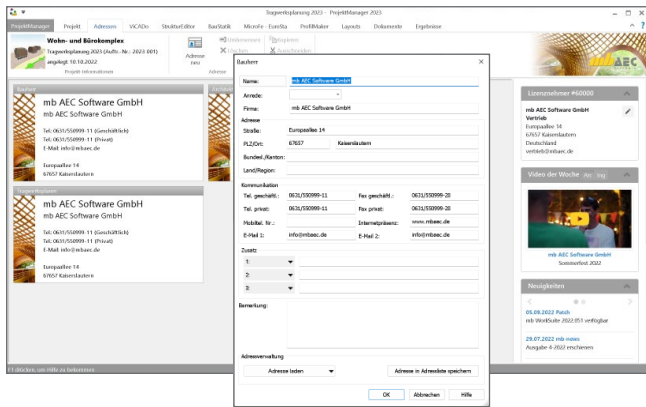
Tragwerksplanung 2023 - ProjektManager 2023

ProjektManager | Projekt | Adressen | ViCADo | StrukturEditor | BauStatik | MicroFe - EuroSta | ProfilMaker | Layouts | Dokumente | Ergebnisse

Wohn- und Bürokomplex
Tragwerksplanung 2023 (Auftr.-Nr.: 2023-001)
angelegt: 10.10.2022
Projekt-Informationen

Adresse neu
Umbenennen
Löschen
Kopieren
Ausschneiden
Adresse

Bauherr
mb AEC Software GmbH
Tel: 0631/550999-11 (Geschäftlich)
Tel: 0631/550999-11 (Privat)
E-Mail: info@mbaec.de
Europaallee 14
67657 Kaiserslautern

Tragwerksplaner
mb AEC Software GmbH
Tel: 0631/550999-11 (Geschäftlich)
Tel: 0631/550999-11 (Privat)
E-Mail: info@mbaec.de
Europaallee 14
67657 Kaiserslautern

Bauherr
Name: mb AEC Software GmbH
Anrede:
Firma: mb AEC Software GmbH
Adresse
Straße: Europaallee 14
PLZ/Ort: 67657 Kaiserslautern
Bundesl./Kanton:
Land/Region:
Kommunikation
Tel. geschäftl.: 0631/550999-11 Fax geschäftl.: 0631/550999-20
Tel. privat: 0631/550999-11 Fax privat: 0631/550999-20
Mobiltel. Nr.: Internetpräsenz: www.mbaec.de
E-Mail 1: info@mbaec.de E-Mail 2:
Zusatz
1:
2:
3:
Bemerkung:
Adressverwaltung
Adresse laden
Adresse in Adressliste speichern
OK Abbrechen Hilfe

Lizenznehmer #60000
mb AEC Software GmbH
Vertrieb
Europaallee 14
67657 Kaiserslautern
Deutschland
vertrieb@mbaec.de

Video der Woche
mb AEC Software GmbH
Sommerfest 2022

Neuigkeiten
05.09.2022 Patch
mb WorkSuite 2022.051 verfügbar
29.07.2022 mb news
Ausgabe 4-2022 erschienen

F1 drücken, um Hilfe zu bekommen